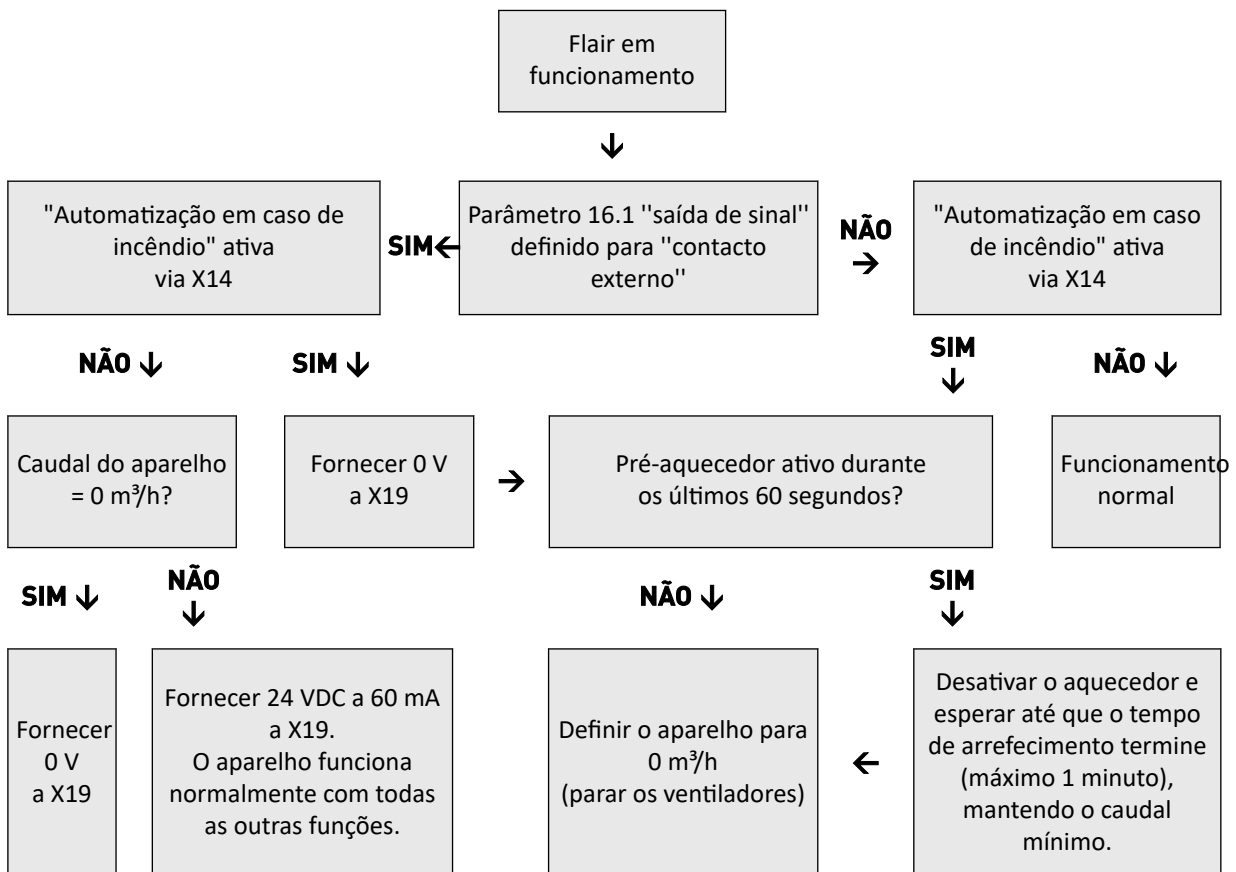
Flair em funcionamento

"Automatização em caso de incêndio" ativa via X14

SIM

Parâmetro 16.1 ''saída de sinal'' definido para ''contacto externo''

NÃO

"Automatização em caso de incêndio" ativa via X14

NÃO

SIM

SIM

NÃO

Caudal do aparelho = 0 m³/h?

Fornecer 0 V a X19

Pré-aquecedor ativo durante os últimos 60 segundos?

Funcionamento normal

SIM

NÃO

NÃO

SIM

Fornecer 0 V a X19

Fornecer 24 VDC a 60 mA a X19. O aparelho funciona normalmente com todas as outras funções.

Definir o aparelho para 0 m³/h (parar os ventiladores)

Desativar o aquecedor e esperar até que o tempo de arrefecimento termine (máximo 1 minuto), mantendo o caudal mínimo.